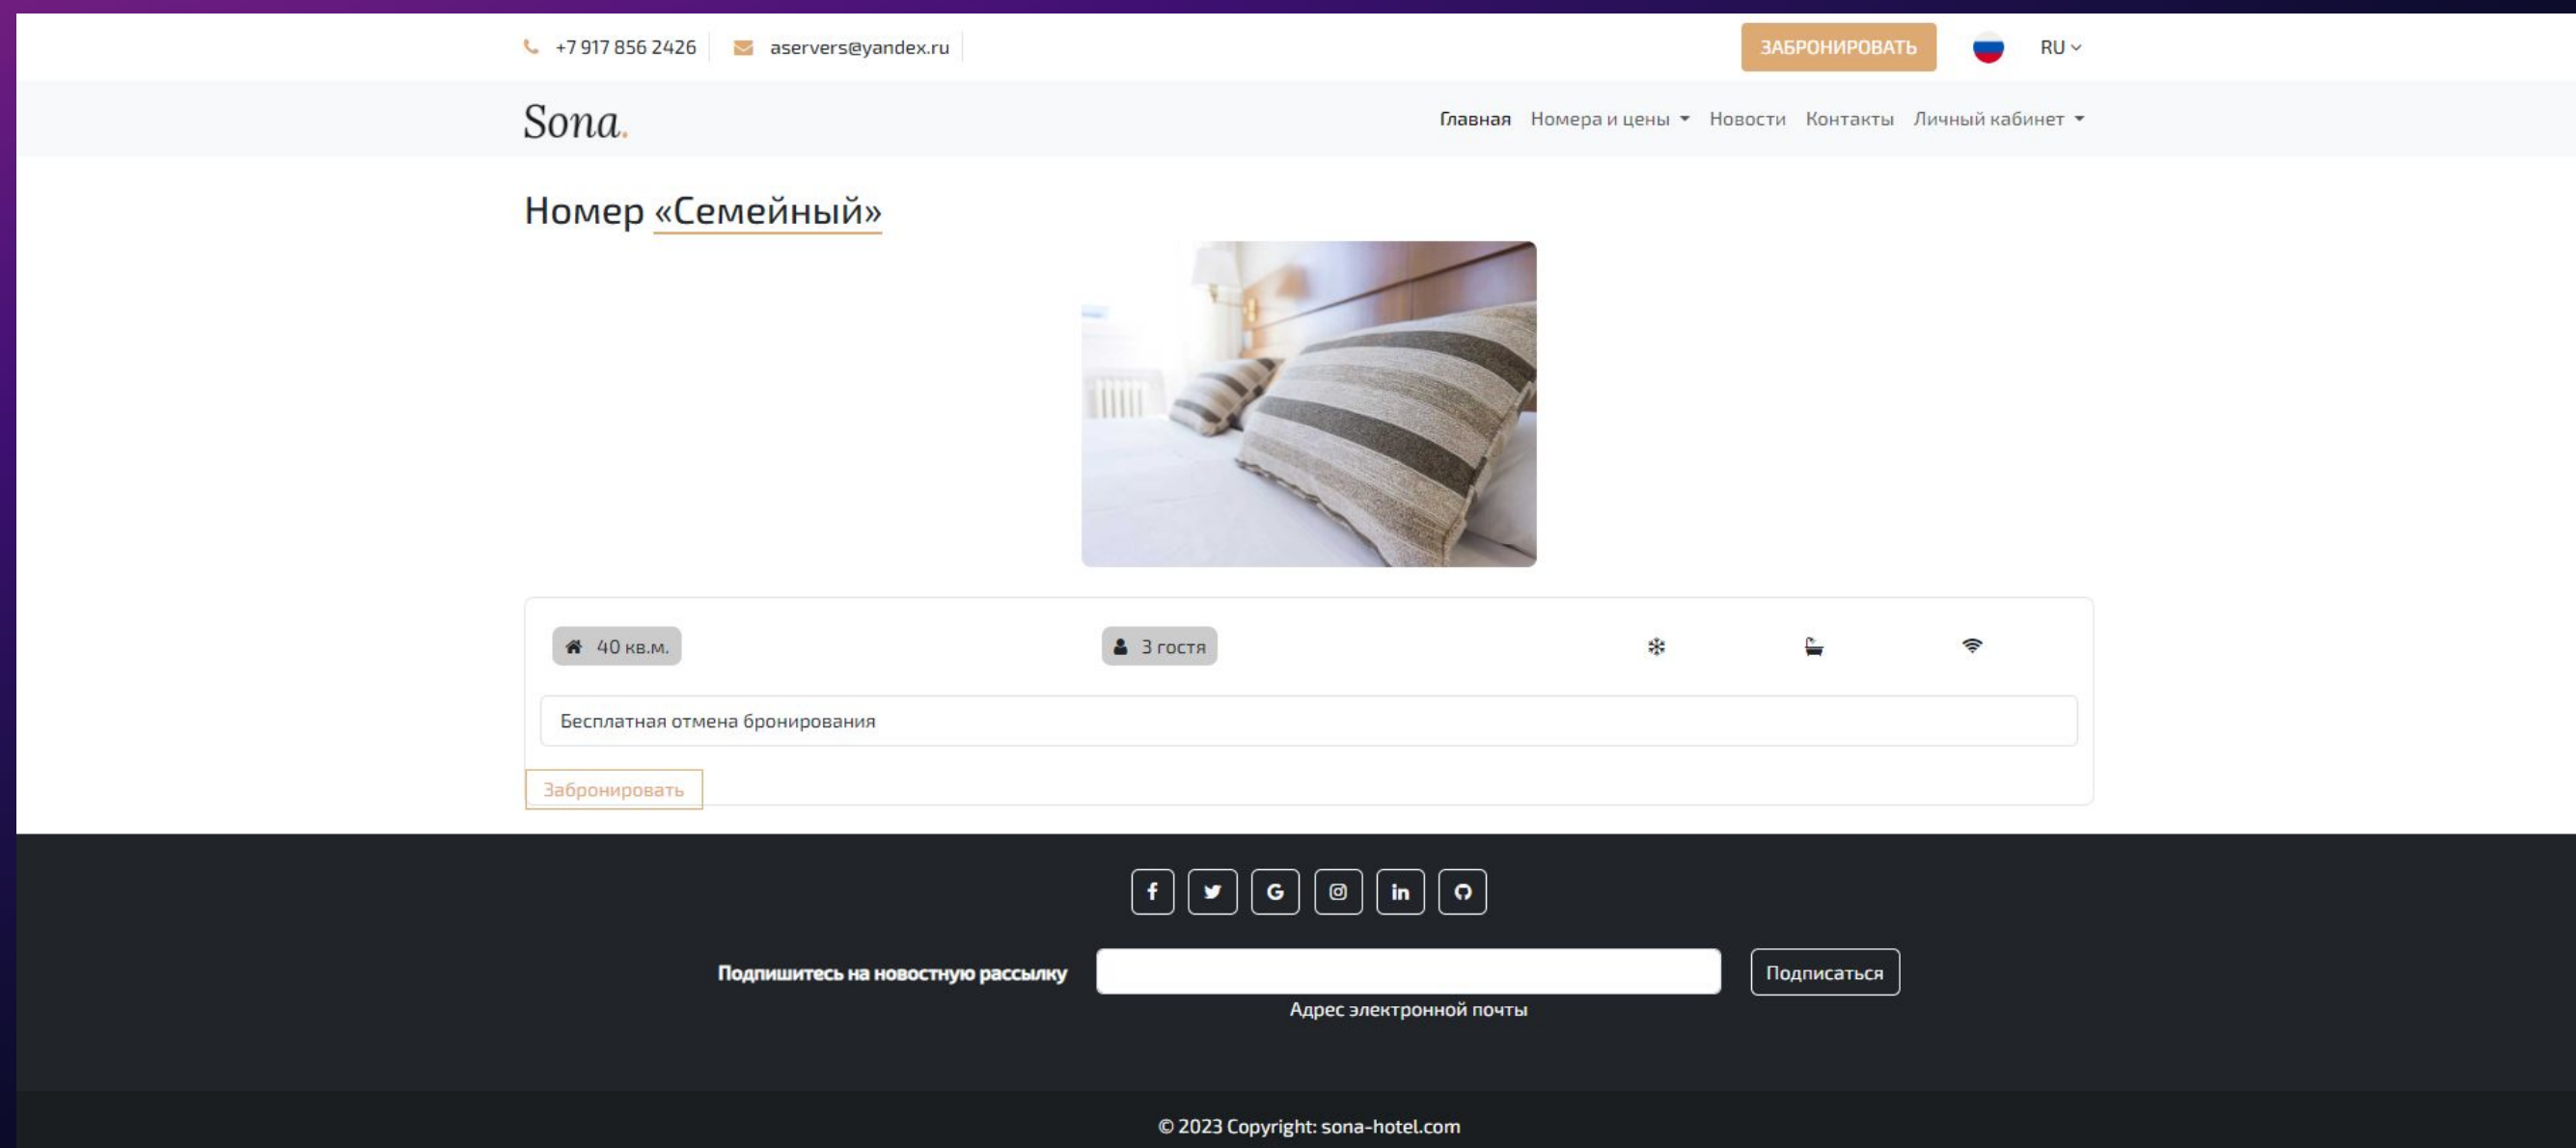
+7 917 856 2426 aservers@yandex.ru

ЗАБРОНИРОВАТЬ

RU

Sona.

Главная Номера и цены Новости Контакты Личный кабинет

Номер «Семейный»

40 кв.м.

3 гостя

Бесплатная отмена бронирования

Забронировать

Подпишитесь на новостную рассылку

Адрес электронной почты

Подписаться

© 2023 Copyright: sona-hotel.com